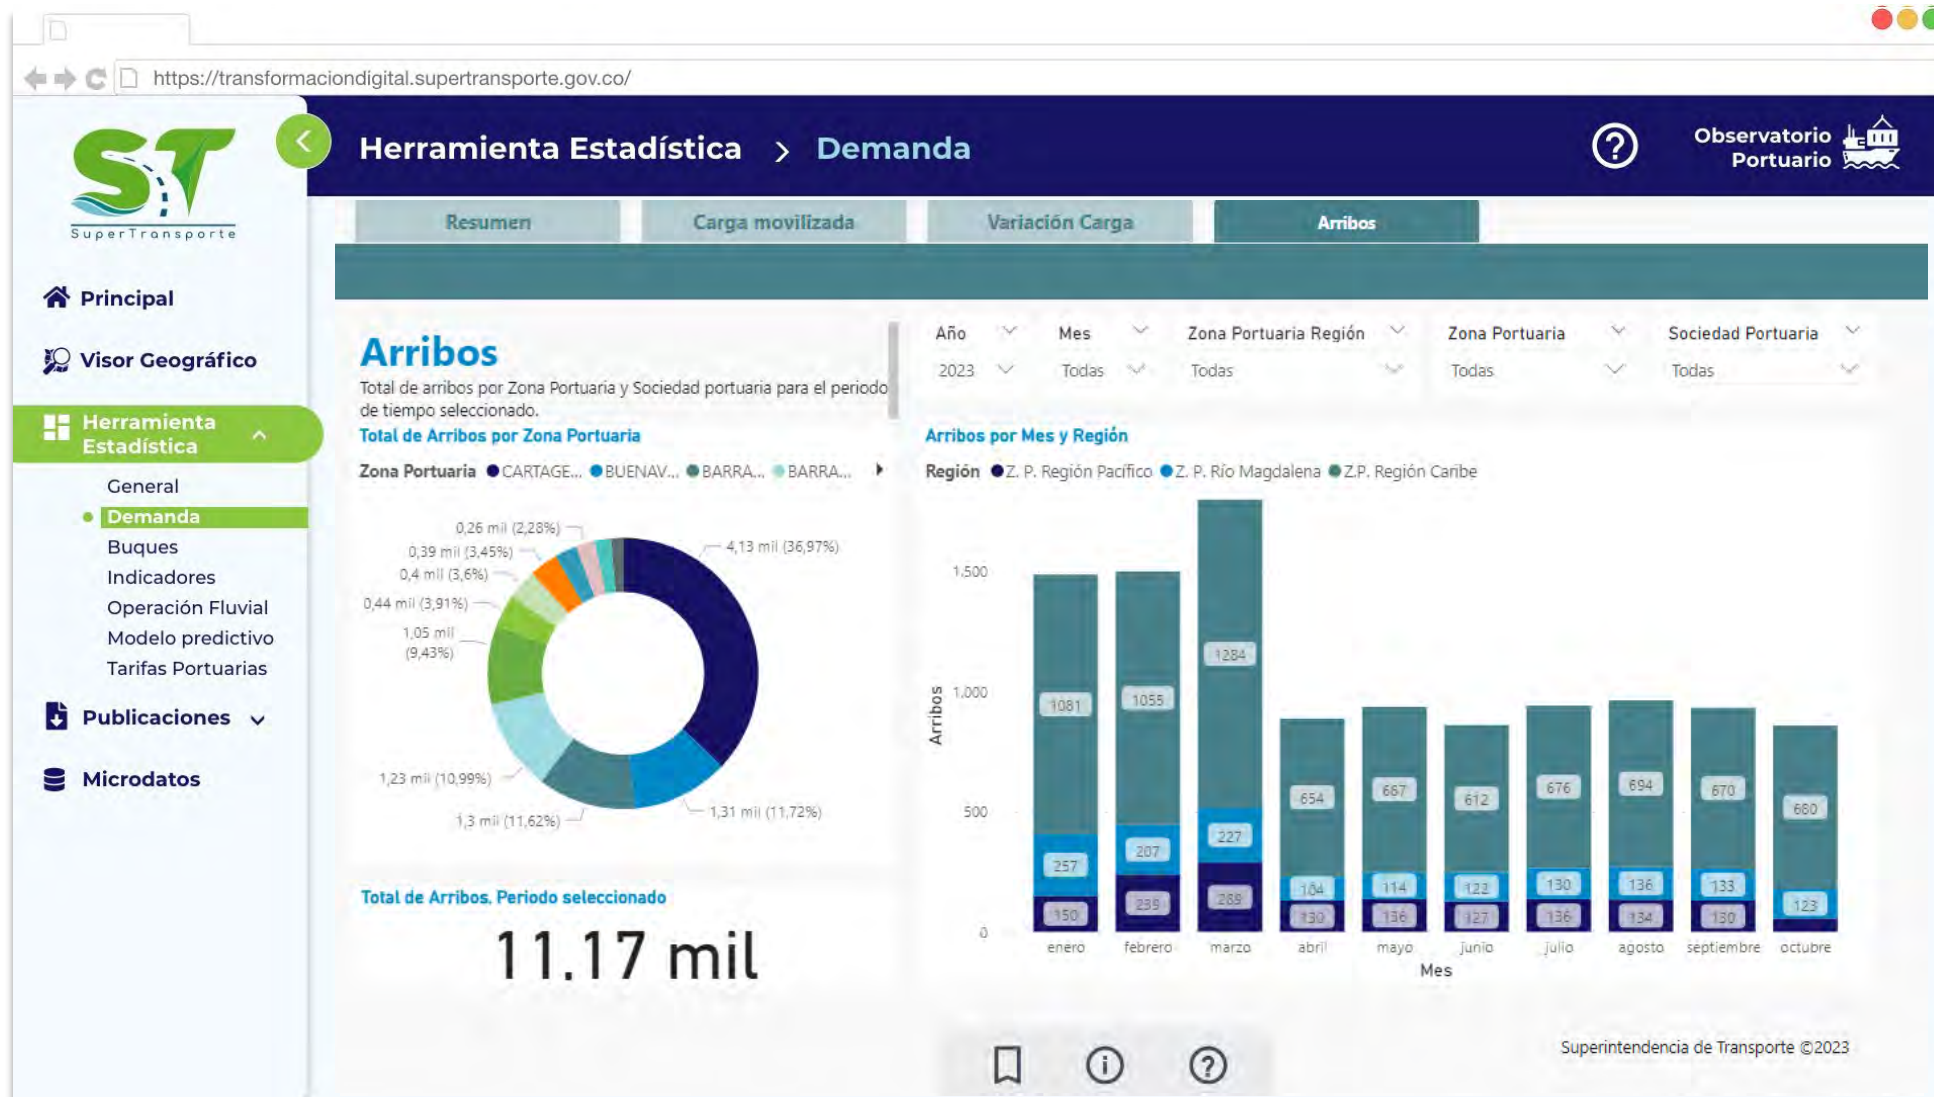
https://transformaciondigital.supertransporte.gov.co/

SuperTransporte

Herramienta Estadística > Demanda

Observatorio Portuario

Principal
Visor Geográfico
Herramienta Estadística
General
Demanda
Buques
Indicadores
Operación Fluvial
Modelo predictivo
Tarifas Portuarias
Publicaciones
Microdatos

Resumen | Carga movilizada | Variación Carga | Arribos

Arribos
Total de arribos por Zona Portuaria y Sociedad portuaria para el periodo de tiempo seleccionado.

Año 2023 | Mes Todas | Zona Portuaria Región Todas | Zona Portuaria Todas | Sociedad Portuaria Todas

Total de Arribos por Zona Portuaria
Zona Portuaria ● CARTAGE... ● BUENAV... ● BARRA... ● BARRA...

0,26 mil (2,28%)
0,39 mil (3,45%)
0,4 mil (3,6%)
0,44 mil (3,91%)
1,05 mil (9,43%)
1,23 mil (10,99%)
1,3 mil (11,62%)
1,31 mil (11,72%)
4,13 mil (36,97%)

Arribos por Mes y Región
Región ● Z. P. Región Pacifico ● Z. P. Río Magdalena ● Z.P. Región Caribe

Arribos
1.500
1.000
500
0

| Mes | enero | febrero | marzo | abril | mayo | junio | julio | agosto | septiembre | octubre |
|---|---|---|---|---|---|---|---|---|---|---|
| Z.P. Región Caribe | 1081 | 1055 | 1284 | 654 | 667 | 612 | 676 | 694 | 670 | 680 |
| Z. P. Río Magdalena | 257 | 207 | 227 | 104 | 114 | 122 | 130 | 136 | 133 | 123 |
| Z. P. Región Pacifico | 150 | 239 | 288 | 130 | 136 | 127 | 136 | 134 | 130 | |

Mes

Total de Arribos, Periodo seleccionado
11.17 mil

Superintendencia de Transporte ©2023